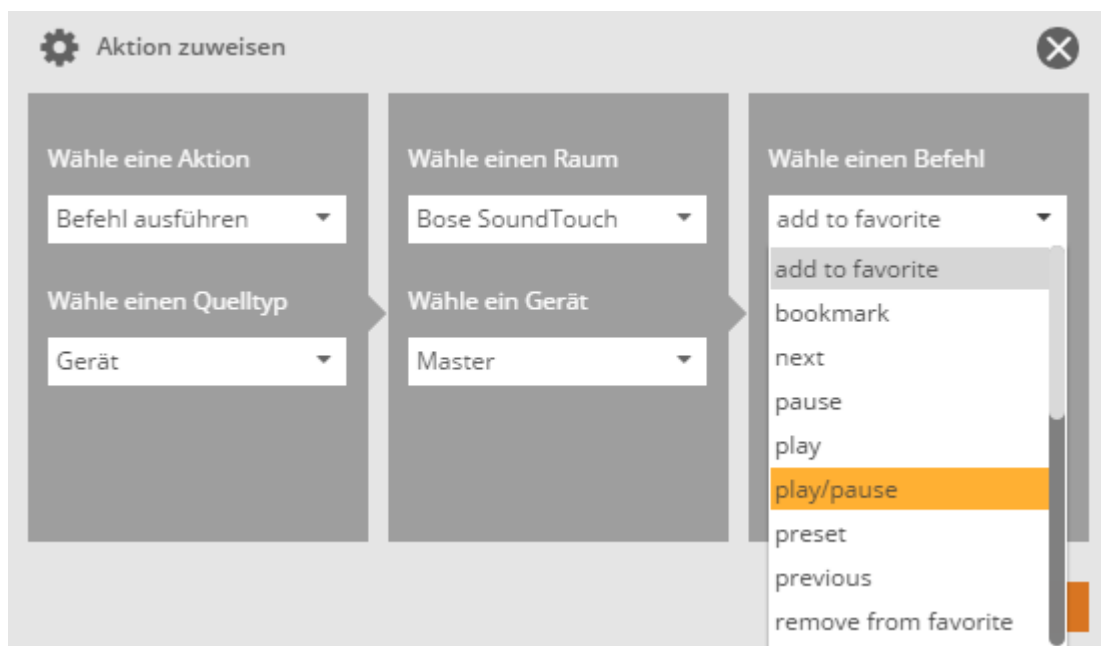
Aktion zuweisen

Wähle eine Aktion

Befehl ausführen

Wähle einen Quelltyp

Gerät

Wähle einen Raum

Bose SoundTouch

Wähle ein Gerät

Master

Wähle einen Befehl

add to favorite

add to favorite
bookmark
next
pause
play
play/pause
preset
previous
remove from favorite